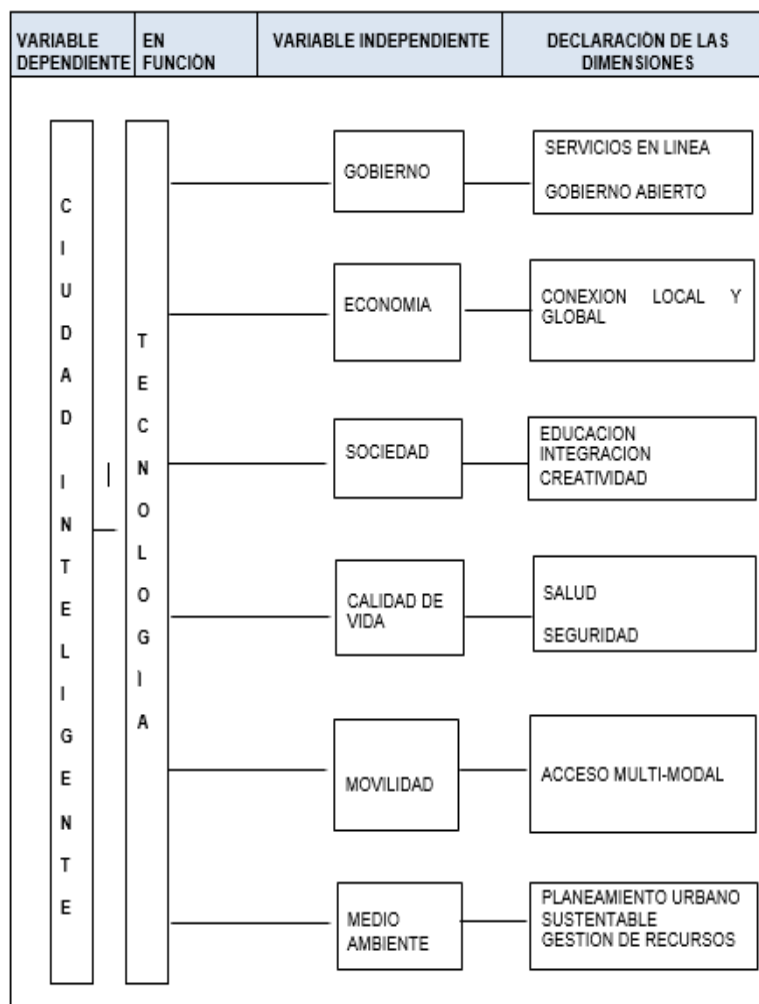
| VARIABLE DEPENDIENTE | EN FUNCIÓN | VARIABLE INDEPENDIENTE | DECLARACIÓN DE LAS DIMENSIONES |
|---|---|---|---|

C I U D A D I N T E L I G E N T E

T E C N O L O G I A

GOBIERNO

SERVICIOS EN LINEA

GOBIERNO ABIERTO

ECONOMIA

CONEXION LOCAL Y GLOBAL

SOCIEDAD

EDUCACION
INTEGRACION
CREATIVIDAD

CALIDAD DE VIDA

SALUD

SEGURIDAD

MOVILIDAD

ACCESO MULTI-MODAL

MEDIO AMBIENTE

PLANEAMIENTO URBANO SUSTENTABLE
GESTION DE RECURSOS